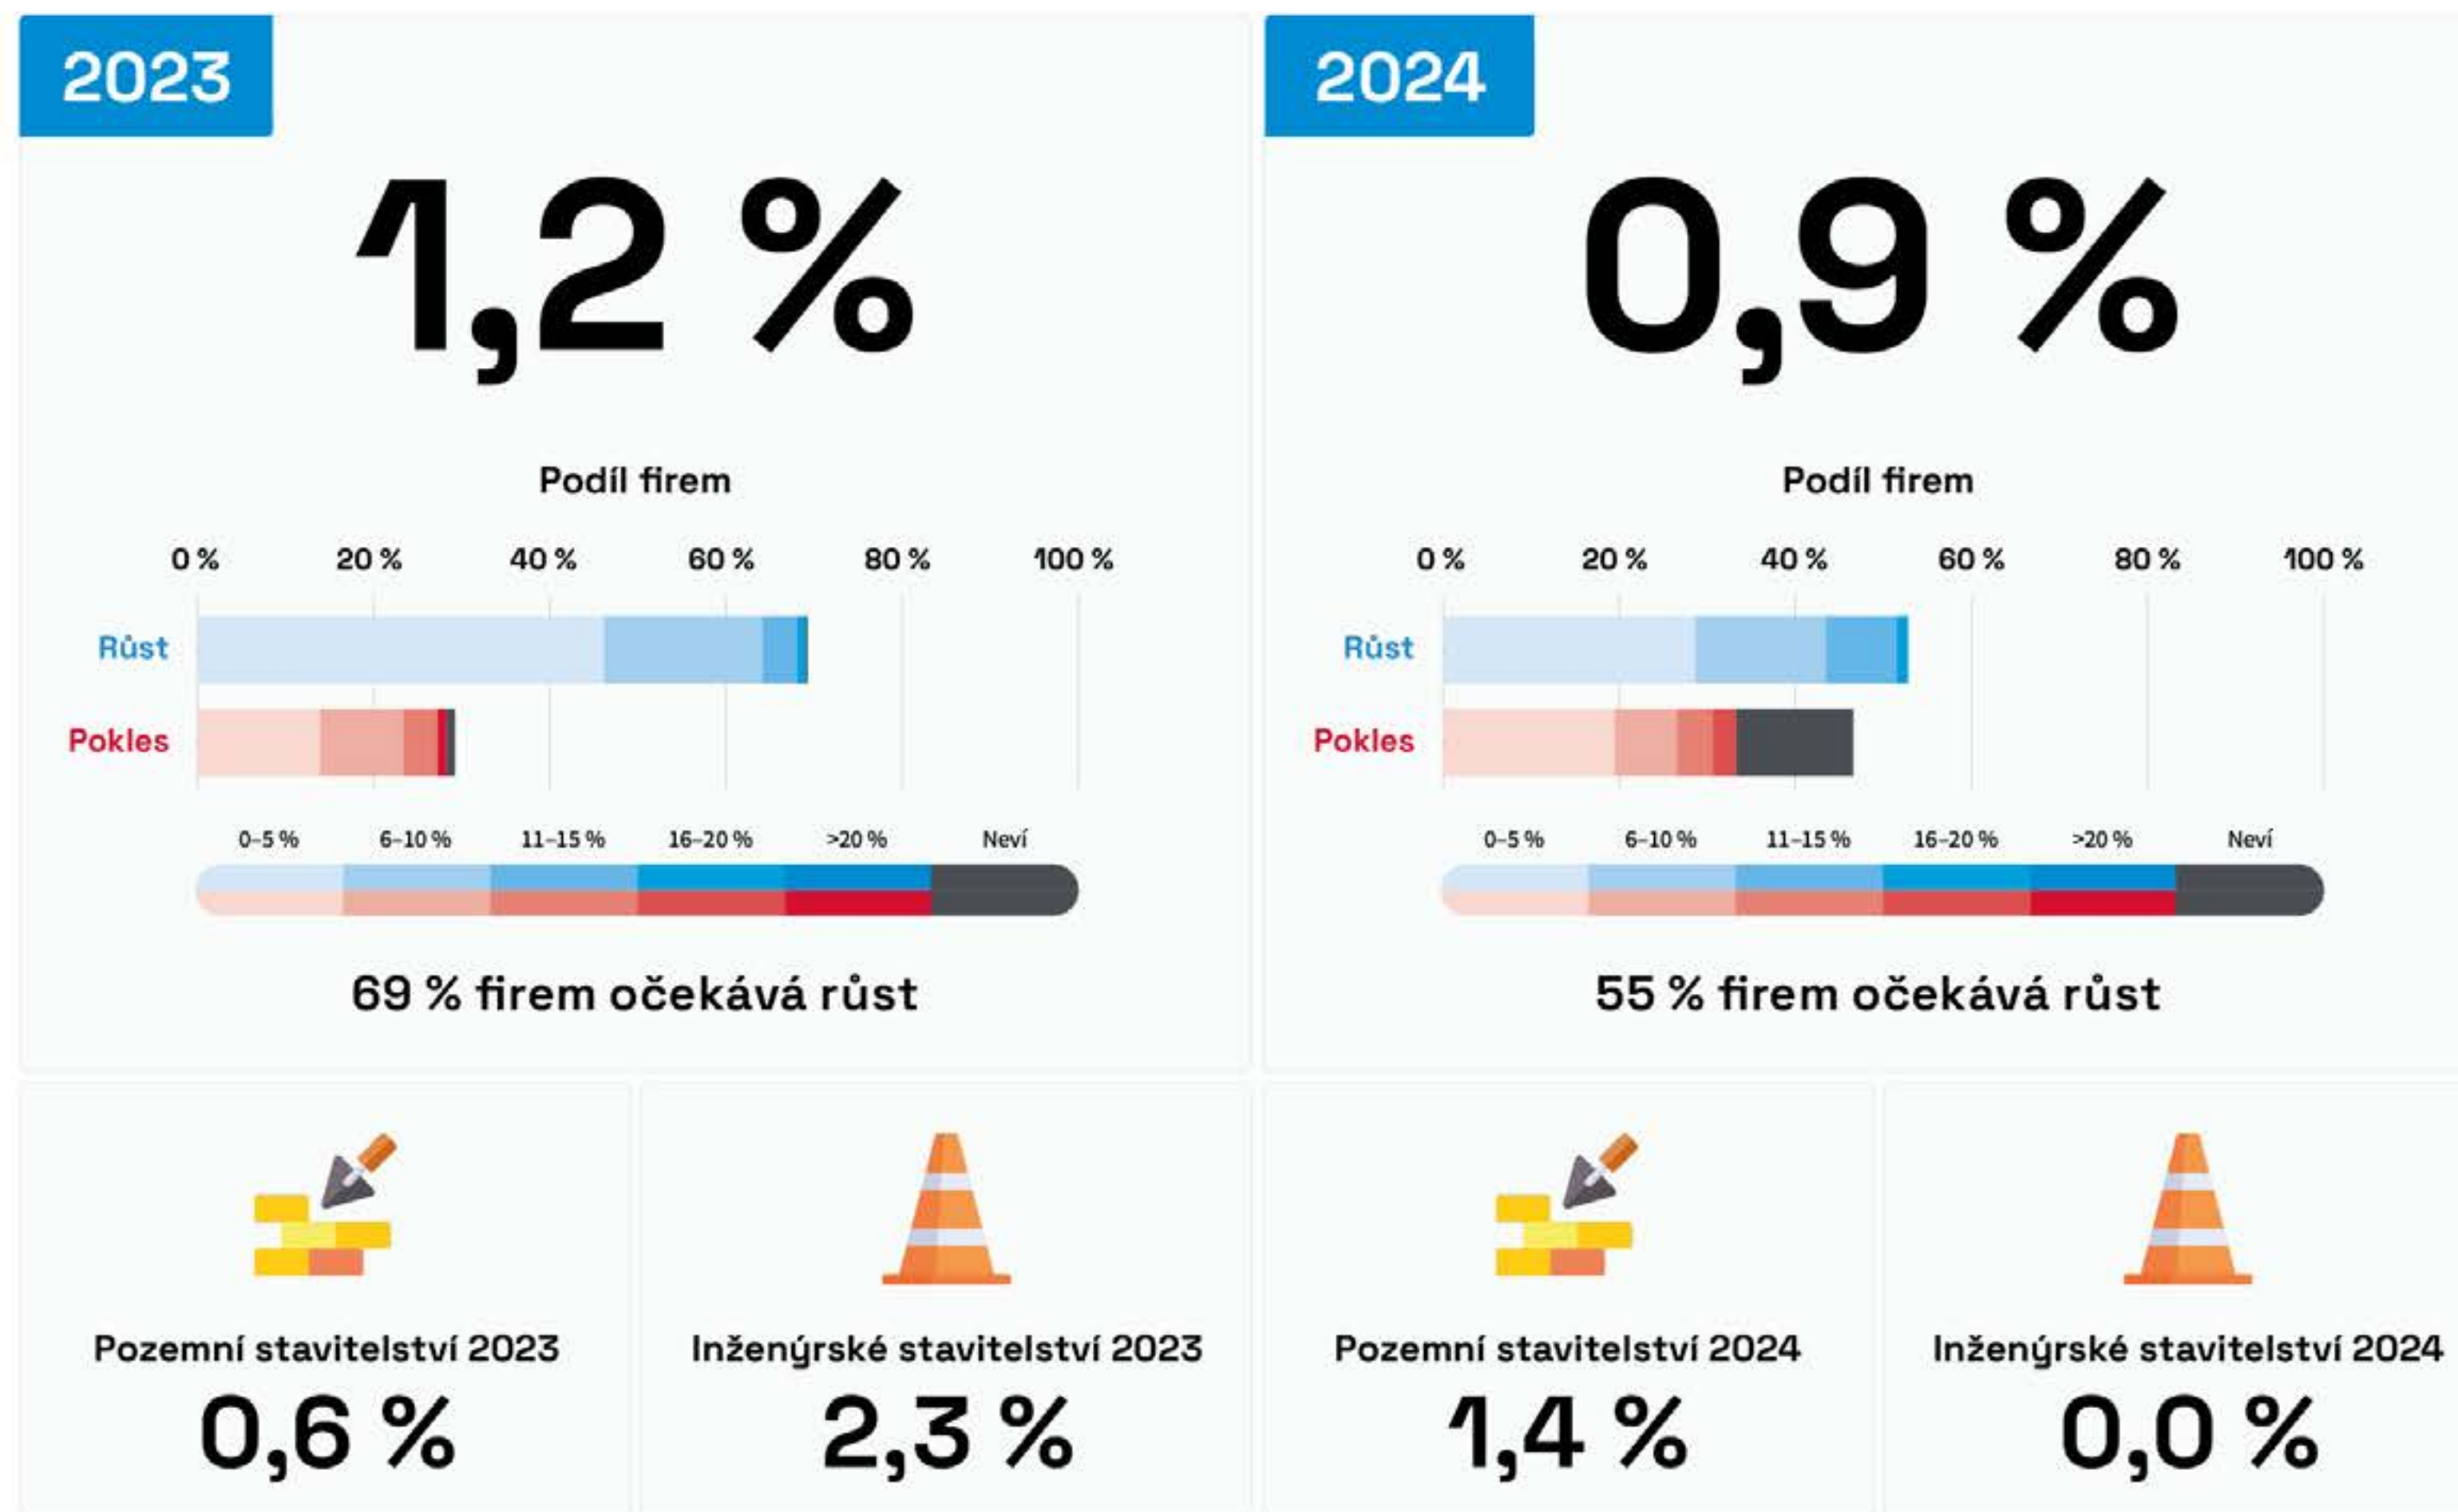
2023

1,2 %

Podíl firem

0 % 20 % 40 % 60 % 80 % 100 %

Růst

Pokles

0–5 % 6–10 % 11–15 % 16–20 % >20 % Neví

69 % firem očekává růst

2024

0,9 %

Podíl firem

0 % 20 % 40 % 60 % 80 % 100 %

Růst

Pokles

0–5 % 6–10 % 11–15 % 16–20 % >20 % Neví

55 % firem očekává růst

Pozemní stavitelství 2023
0,6 %

Inženýrské stavitelství 2023
2,3 %

Pozemní stavitelství 2024
1,4 %

Inženýrské stavitelství 2024
0,0 %